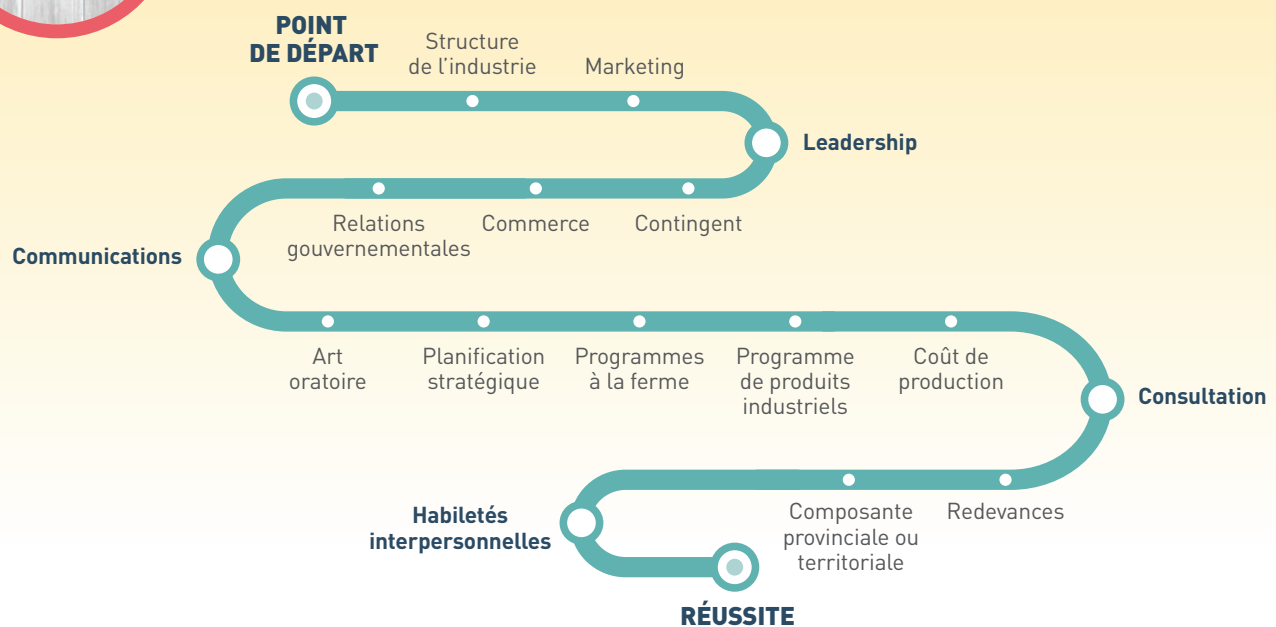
POINT DE DÉPART

Structure de l'industrie

Marketing

Leadership

Relations gouvernementales

Commerce

Contingent

Communications

Art oratoire

Planification stratégique

Programmes à la ferme

Programme de produits industriels

Coût de production

Consultation

Composante provinciale ou territoriale

Redevances

Habiletés interpersonnelles

RÉUSSITE